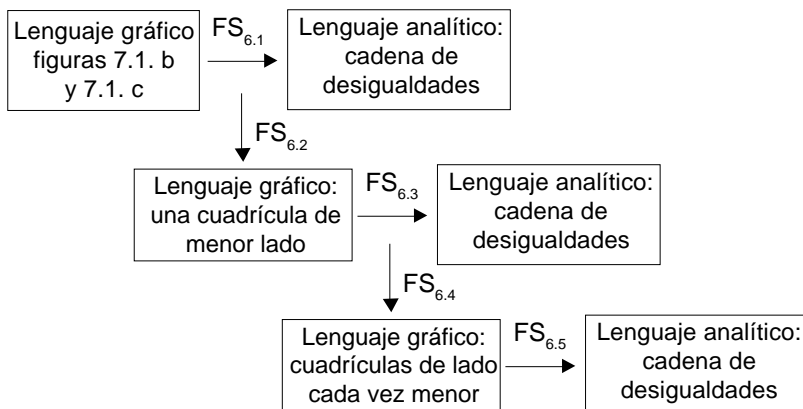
Lenguaje gráfico figuras 7.1. b y 7.1. c

$FS_{6.1}$

Lenguaje analítico: cadena de desigualdades

$FS_{6.2}$

Lenguaje gráfico: una cuadrícula de menor lado

$FS_{6.3}$

Lenguaje analítico: cadena de desigualdades

$FS_{6.4}$

Lenguaje gráfico: cuadrículas de lado cada vez menor

$FS_{6.5}$

Lenguaje analítico: cadena de desigualdades